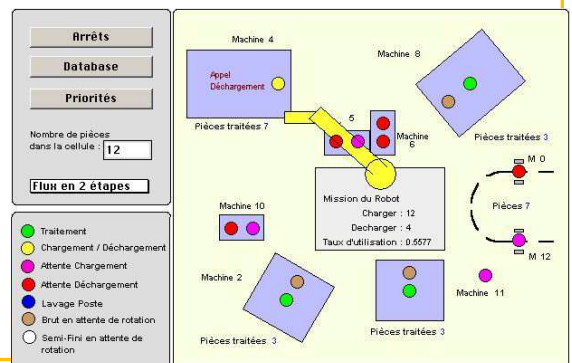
Arrêts

Database

Priorités

Nombre de pièces dans la cellule : 12

Flux en 2 étapes

Traitement
Chargement / Déchargement
Attente Chargement
Attente Déchargement
Lavage Poste
Brut en attente de rotation
Semi-Fini en attente de rotation

Machine 4
Appel Déchargement
Pièces traitées 7

Machine 8
Pièces traitées 3

5
Machine 6

Mission du Robot
Charger : 12
Decharger : 4
Taux d'utilisation : 0.5577

M 0
Pièces 7
M 12

Machine 10

Machine 2
Pièces traitées 3

Machine 11
Pièces traitées 3